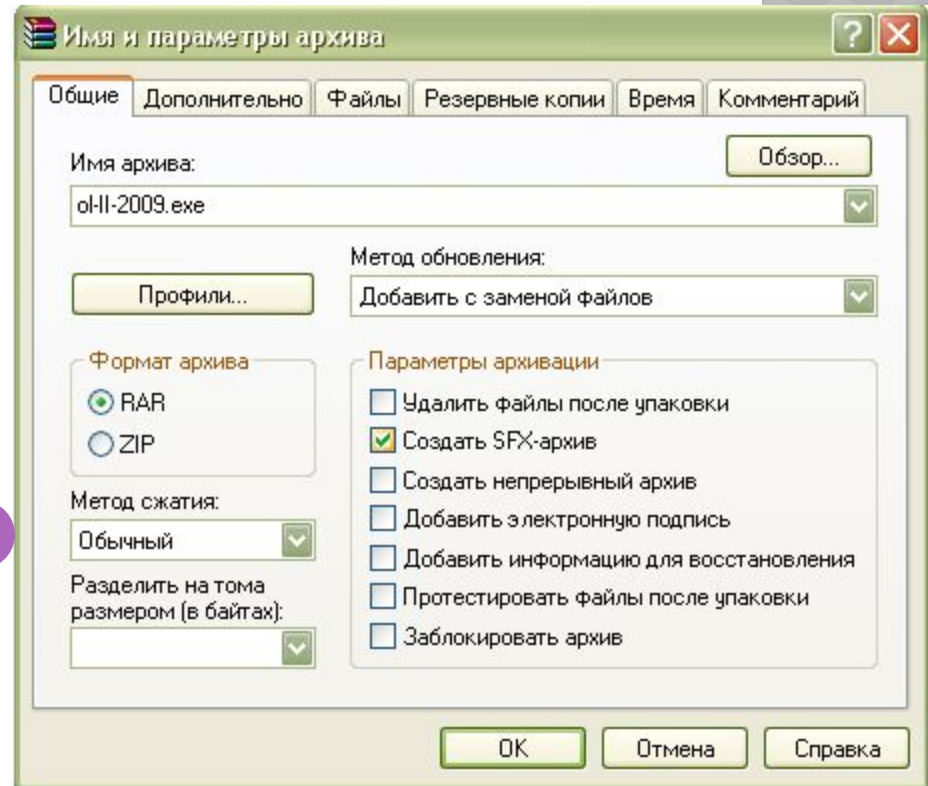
Имя и параметры архива

Общие | Дополнительно | Файлы | Резервные копии | Время | Комментарий

Имя архива:

Обзор...

ol-II-2009.exe

Метод обновления:

Профили...

Добавить с заменой файлов

Формат архива

RAR

ZIP

Параметры архивации

Удалить файлы после упаковки

Создать SFX-архив

Создать непрерывный архив

Добавить электронную подпись

Добавить информацию для восстановления

Протестировать файлы после упаковки

Заблокировать архив

Метод сжатия:

Обычный

Разделить на тома размером (в байтах):

OK

Отмена

Справка